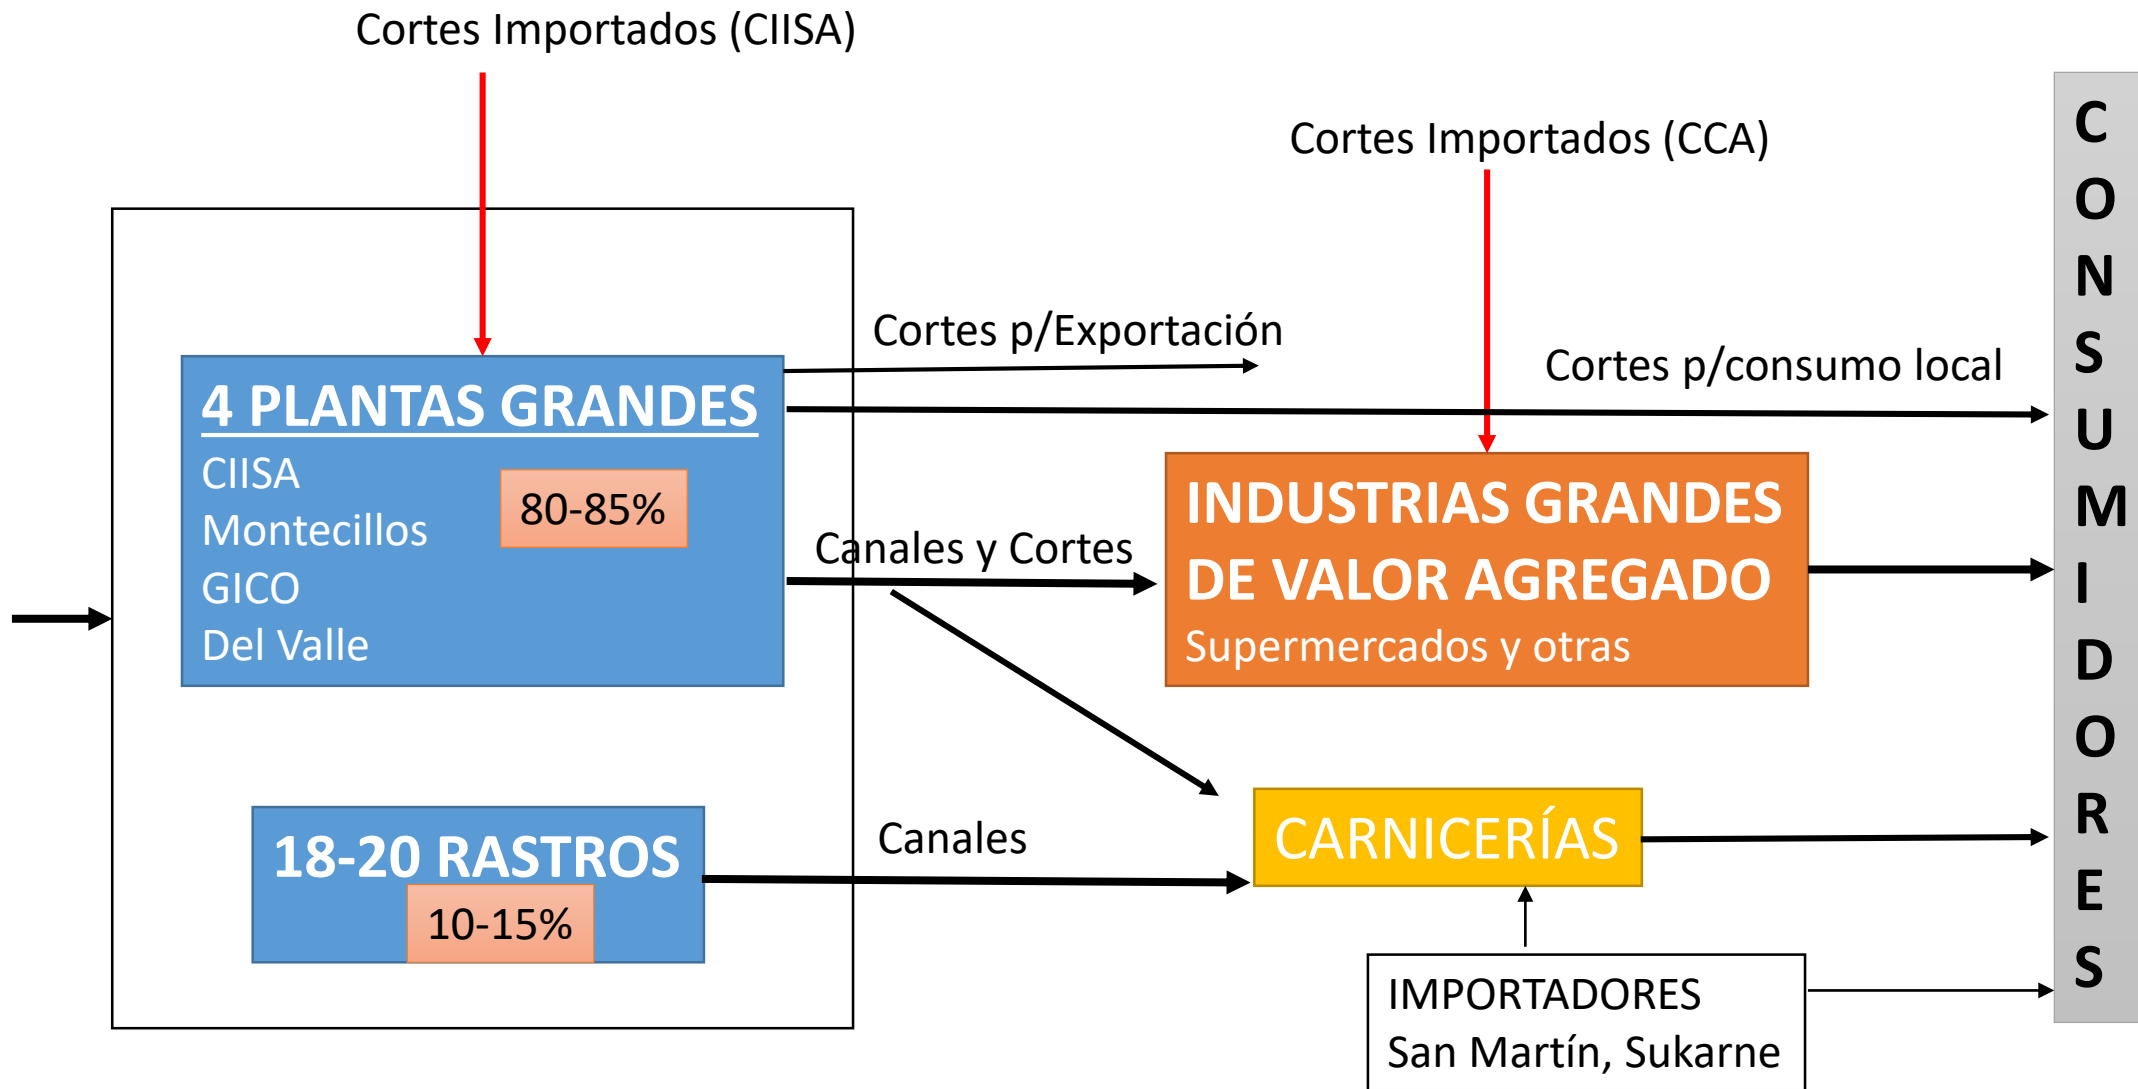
Cortes Importados (CIISA)

Cortes Importados (CCA)

4 PLANTAS GRANDES
CIISA
Montecillos
GICO
Del Valle

80-85%

Cortes p/Exportación

Cortes p/consumo local

Canales y Cortes

INDUSTRIAS GRANDES DE VALOR AGREGADO
Supermercados y otras

18-20 RASTROS
10-15%

Canales

CARNICERÍAS

IMPORTADORES
San Martín, Sukarne

CONSUMIDORES